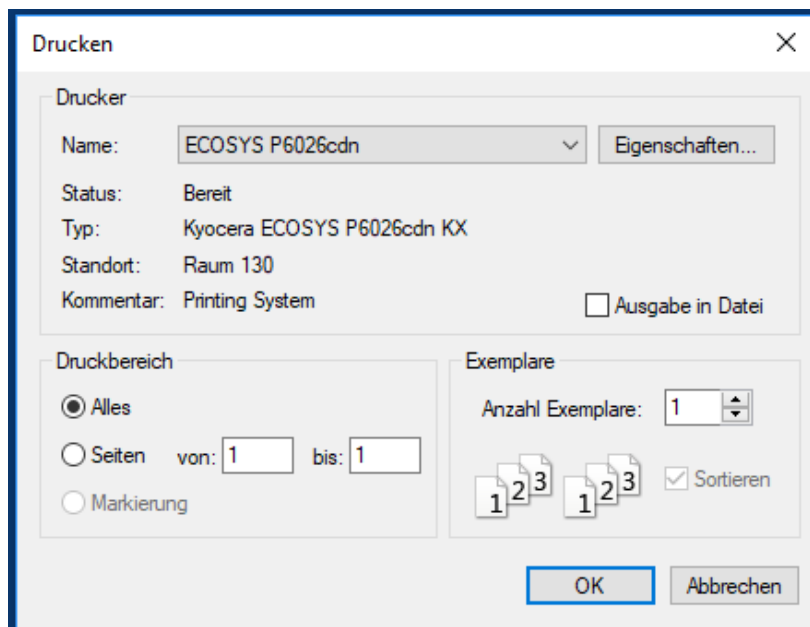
Drucken

Drucker

Name: ECOSYS P6026cdn

Eigenschaften...

Status: Bereit

Typ: Kyocera ECOSYS P6026cdn KX

Standort: Raum 130

Kommentar: Printing System

Ausgabe in Datei

Druckbereich

Alles

Seiten von: 1 bis: 1

Markierung

Exemplare

Anzahl Exemplare: 1

1 2 3 1 2 3

Sortieren

OK

Abbrechen